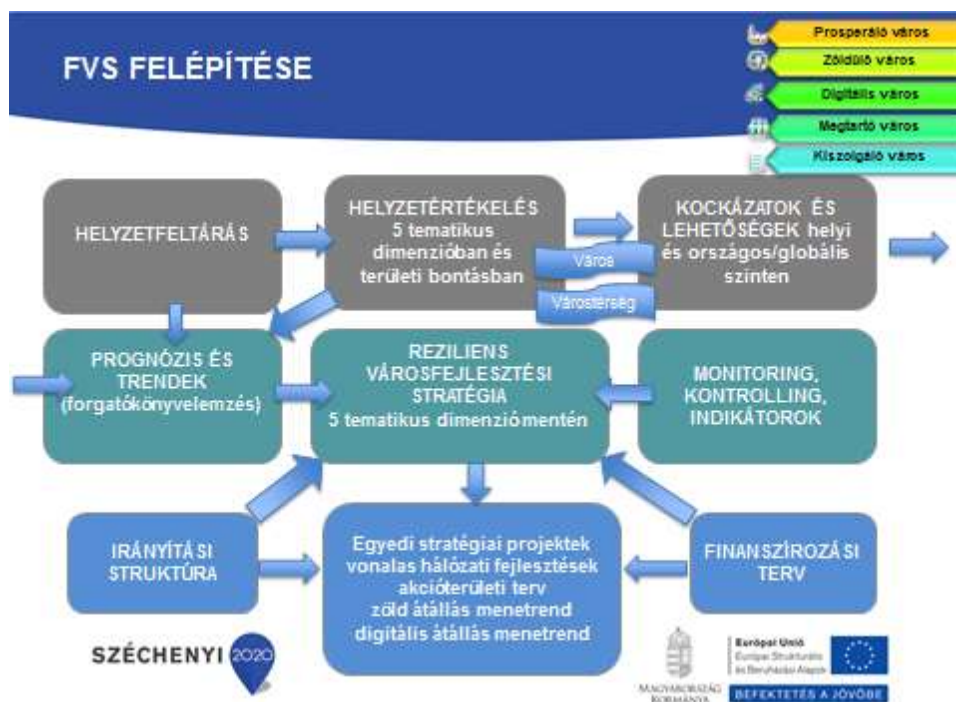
FVS FELÉPÍTÉSE

Prosperáló város
Zöldülő város
Digitális város
Megtartó város
Kiszolgáló város

HELYZETFELTÁRÁS

HELYZETÉRTÉKELÉS 5 tematikus dimenzióban és területi bontásban

Város

Várostérség

KOCKÁZATOK ÉS LEHETŐSÉGEK helyi és országos/globális szinten

PROGNÓZIS ÉS TRENDEK (forgatókönyvelemzés)

REZILIENS VÁROSFEJLESZTÉSI STRATÉGIA 5 tematikus dimenzió mentén

MONITORING, KONTROLLING, INDIKÁTOROK

IRÁNYÍTÁSI STRUKTÚRA

Egyedi stratégiai projektek vonalas hálózati fejlesztések akcióterületi terv zöld átállás menetrend digitális átállás menetrend

FINANSZÍROZÁSI TERV

SZÉCHENYI 2020

MAGYARORSZÁG KORMÁNYA

Európai Unió
Európai Strukturális és Beruházási Alapok

BEFEKTETÉS A JÖVŐBE